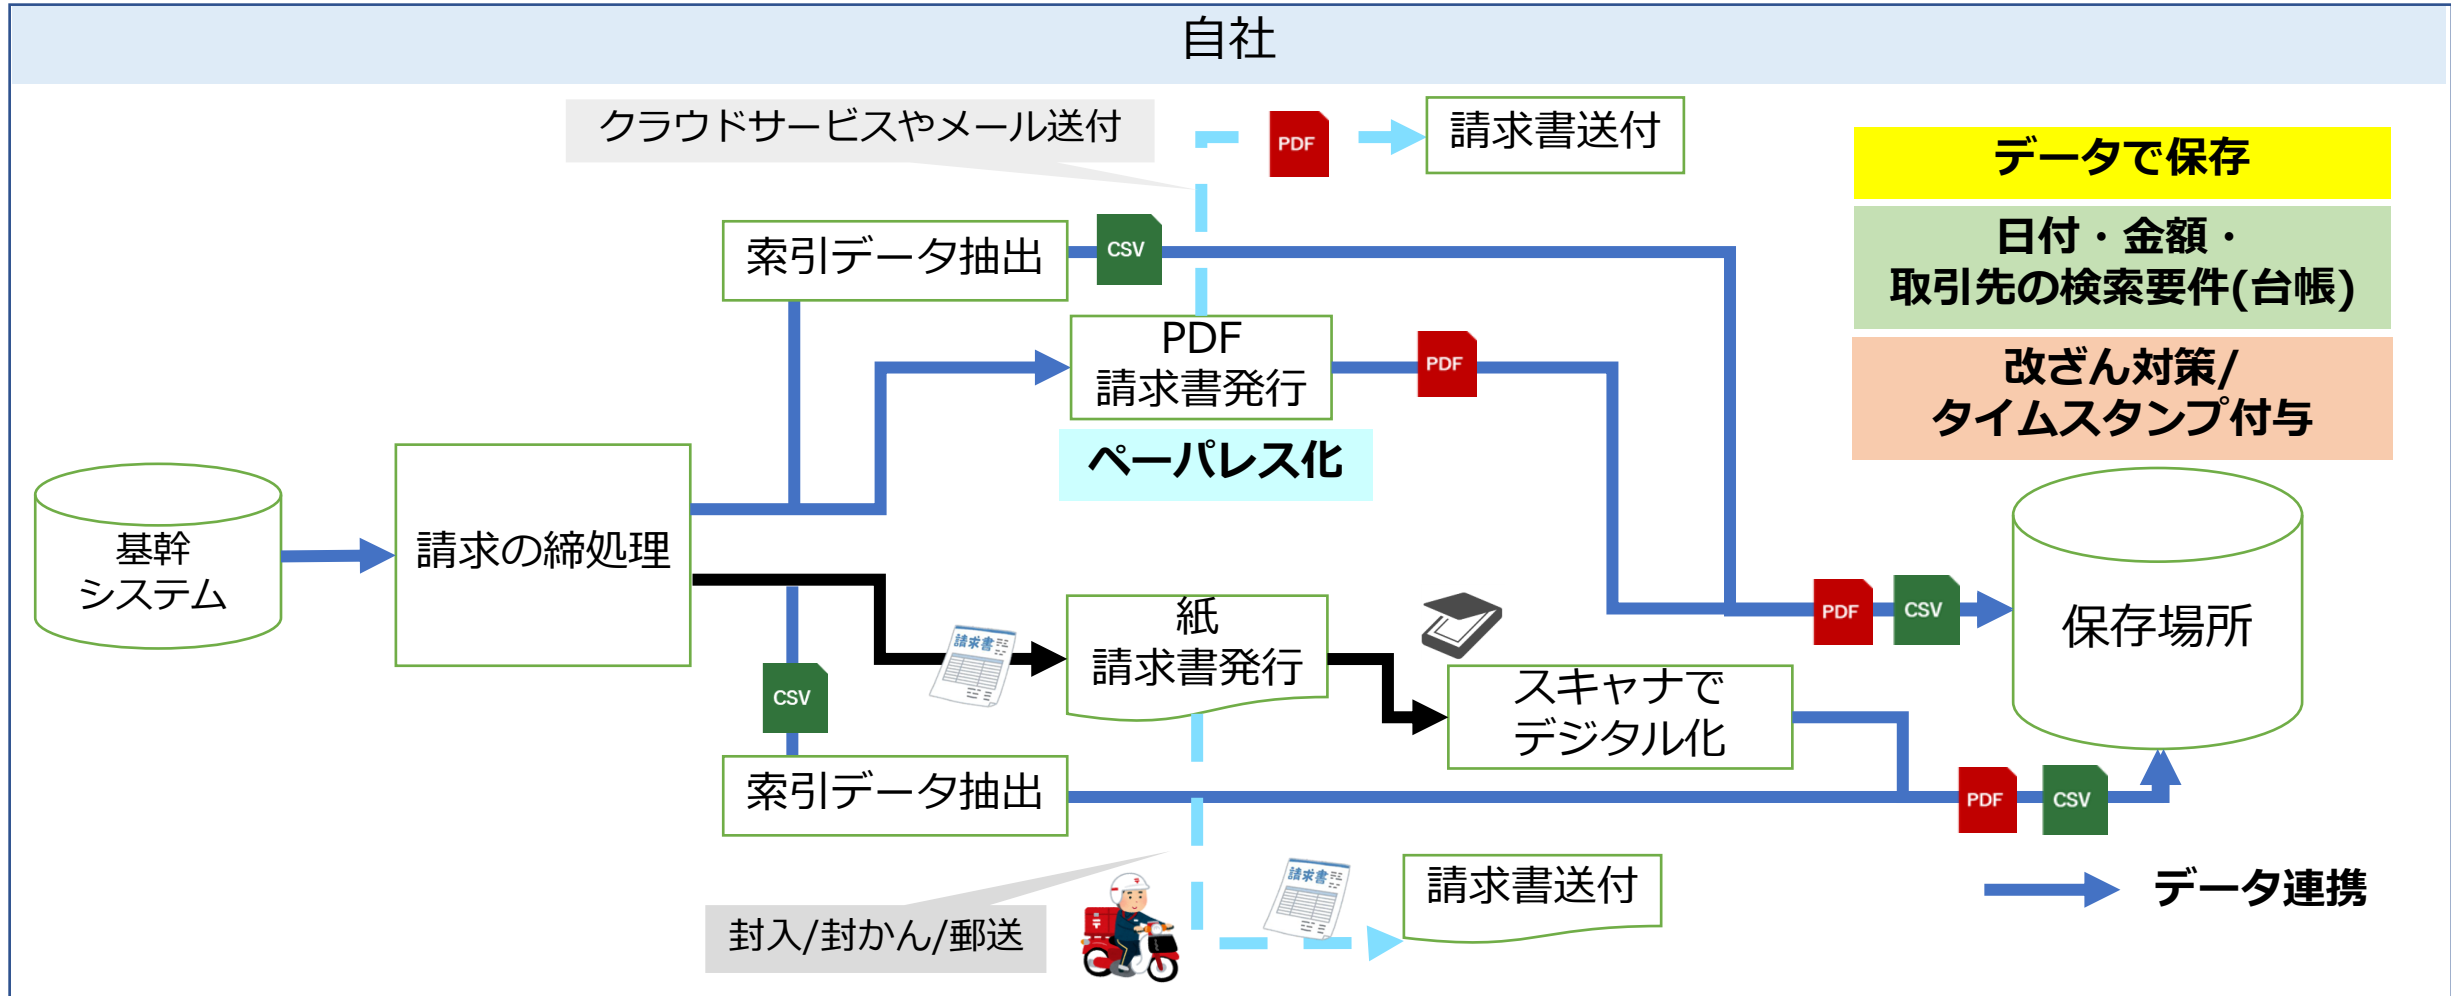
自社

クラウドサービスやメール送付

PDF

請求書送付

データで保存

日付・金額・
取引先の検索要件(台帳)

改ざん対策/
タイムスタンプ付与

索引データ抽出

CSV

PDF
請求書発行

PDF

ペーパレス化

基幹
システム

請求の締処理

PDF

CSV

保存場所

請求書

紙
請求書発行

スキャナで
デジタル化

CSV

索引データ抽出

PDF

CSV

請求書

請求書送付

データ連携

封入/封かん/郵送